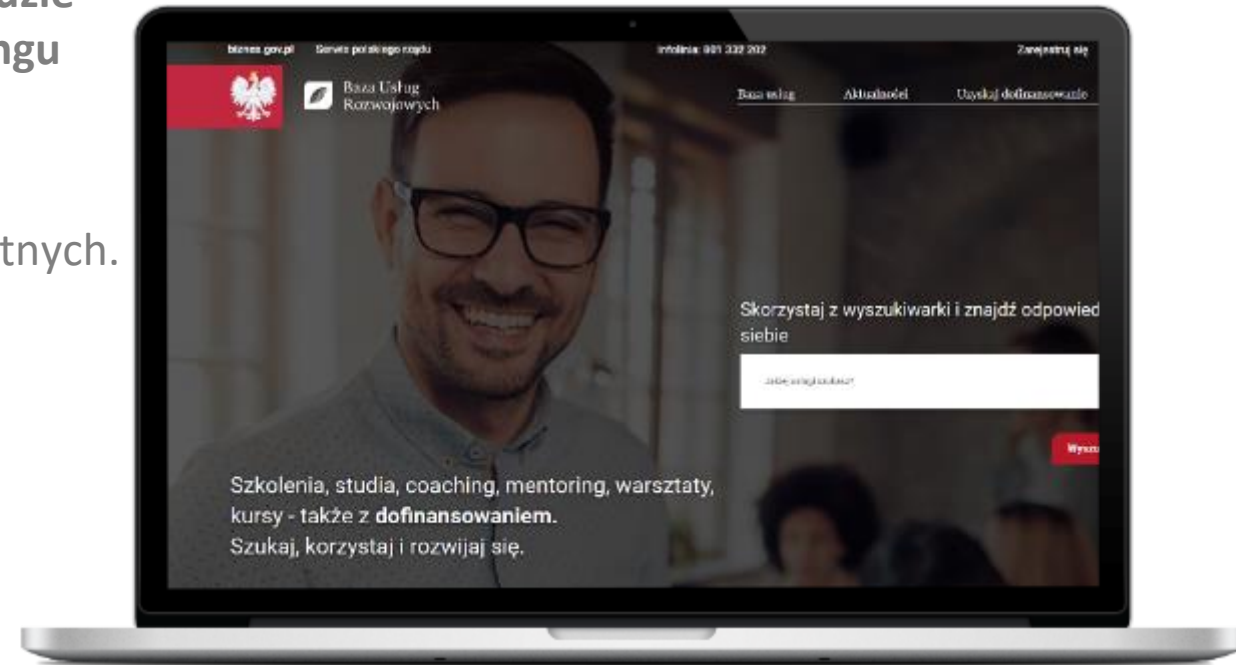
dzie
ngu

tnych.

biznes.gov.pl Serwis polskiego rządu Infolinia: 801 332 202 Zarejestruj się

Baza Usług Rozwojowych

Baza usług Aktualności Uzyskaj dofinansowanie

Skorzystaj z wyszukiwarki i znajdź odpowied
siebie

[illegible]

Wyszu

Szkolenia, studia, coaching, mentoring, warsztaty, kursy - także z **dofinansowaniem.**
Szukaj, korzystaj i rozwijaj się.